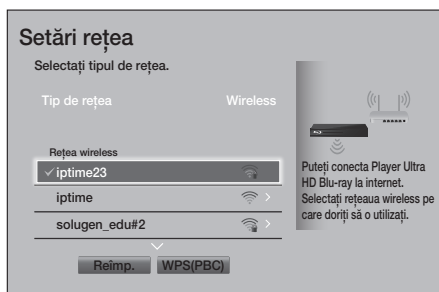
Setări rețea

Selectați tipul de rețea.

Tip de rețea

Wireless

Rețea wireless

✓ iptime23

iptime

solugen_edu#2

Reîmp.

WPS(PBC)

Puteți conecta Player Ultra HD Blu-ray la internet. Selectați rețeaua wireless pe care doriți să o utilizați.